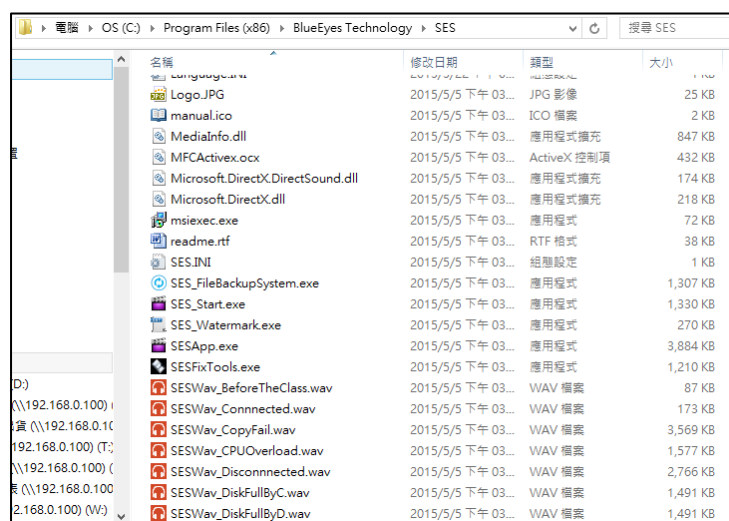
電腦 › OS (C:) › Program Files (x86) › BlueEyes Technology › SES

搜尋 SES

| 名稱 | 修改日期 | 類型 | 大小 |
|---|---|---|---|
| Language.ini | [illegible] | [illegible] | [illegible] |
| Logo.JPG | 2015/5/5 下午 03... | JPG 影像 | 25 KB |
| manual.ico | 2015/5/5 下午 03... | ICO 檔案 | 2 KB |
| MediaInfo.dll | 2015/5/5 下午 03... | 應用程式擴充 | 847 KB |
| MFCActivex.ocx | 2015/5/5 下午 03... | ActiveX 控制項 | 432 KB |
| Microsoft.DirectX.DirectSound.dll | 2015/5/5 下午 03... | 應用程式擴充 | 174 KB |
| Microsoft.DirectX.dll | 2015/5/5 下午 03... | 應用程式擴充 | 218 KB |
| msiexec.exe | 2015/5/5 下午 03... | 應用程式 | 72 KB |
| readme.rtf | 2015/5/5 下午 03... | RTF 格式 | 38 KB |
| SES.INI | 2015/5/5 下午 03... | 組態設定 | 1 KB |
| SES_FileBackupSystem.exe | 2015/5/5 下午 03... | 應用程式 | 1,307 KB |
| SES_Start.exe | 2015/5/5 下午 03... | 應用程式 | 1,330 KB |
| SES_Watermark.exe | 2015/5/5 下午 03... | 應用程式 | 270 KB |
| SESApp.exe | 2015/5/5 下午 03... | 應用程式 | 3,884 KB |
| SESFixTools.exe | 2015/5/5 下午 03... | 應用程式 | 1,210 KB |
| SESWav_BeforeTheClass.wav | 2015/5/5 下午 03... | WAV 檔案 | 87 KB |
| SESWav_Connnected.wav | 2015/5/5 下午 03... | WAV 檔案 | 173 KB |
| SESWav_CopyFail.wav | 2015/5/5 下午 03... | WAV 檔案 | 3,569 KB |
| SESWav_CPUOverload.wav | 2015/5/5 下午 03... | WAV 檔案 | 1,577 KB |
| SESWav_Disconnected.wav | 2015/5/5 下午 03... | WAV 檔案 | 2,766 KB |
| SESWav_DiskFullByC.wav | 2015/5/5 下午 03... | WAV 檔案 | 1,491 KB |
| SESWav_DiskFullByD.wav | 2015/5/5 下午 03... | WAV 檔案 | 1,491 KB |

D:)
(\\192.168.0.100) (
貨 (\\192.168.0.10
192.168.0.100) (T:)
(\\192.168.0.100) (
(\\192.168.0.100
2.168.0.100) (W:)